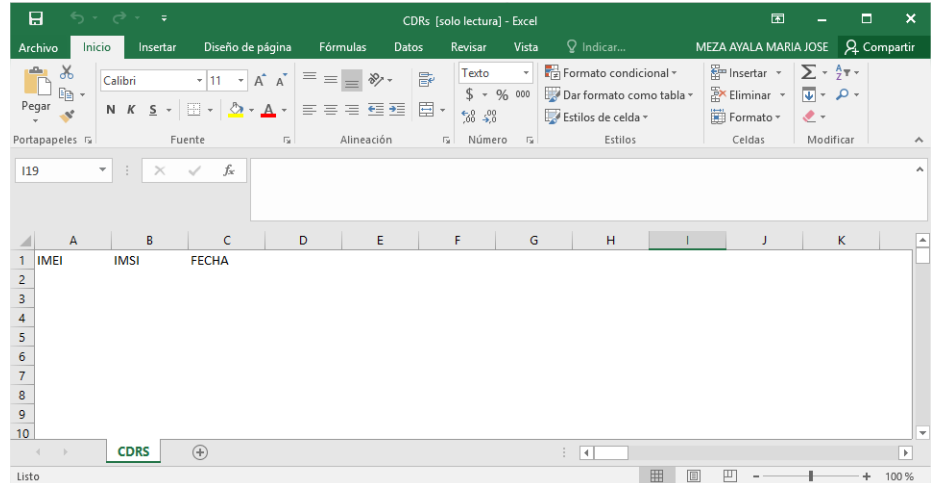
CDRs [solo lectura] - Excel

Archivo Inicio Insertar Diseño de página Fórmulas Datos Revisar Vista Indicar... MEZA AYALA MARIA JOSE Compartir

Pegar Calibri 11 A A N K S Texto $ % 000 Formato condicional Dar formato como tabla Estilos de celda Insertar Eliminar Formato

Portapapeles Fuente Alineación Número Estilos Celdas Modificar

I19 $f_x$

| | A | B | C | D | E | F | G | H | I | J | K |
|---|---|---|---|---|---|---|---|---|---|---|---|
| 1 | IMEI | IMSI | FECHA | | | | | | | | |
| 2 | | | | | | | | | | | |
| 3 | | | | | | | | | | | |
| 4 | | | | | | | | | | | |
| 5 | | | | | | | | | | | |
| 6 | | | | | | | | | | | |
| 7 | | | | | | | | | | | |
| 8 | | | | | | | | | | | |
| 9 | | | | | | | | | | | |
| 10 | | | | | | | | | | | |

CDRS

Listo 100 %